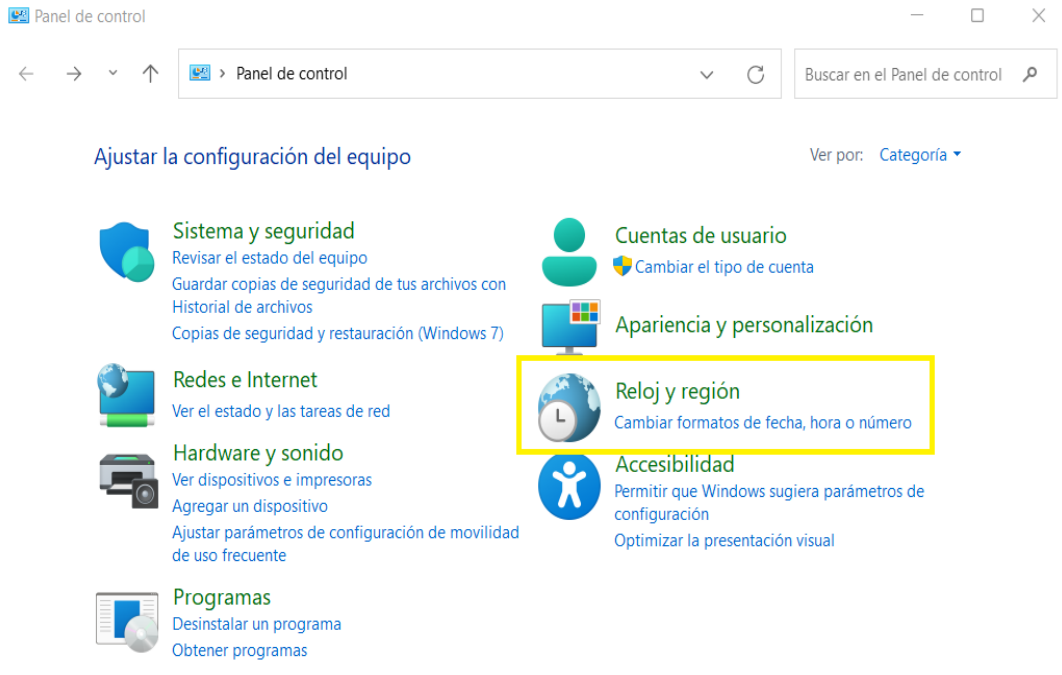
Panel de control

Panel de control

Buscar en el Panel de control

Ajustar la configuración del equipo

Ver por: Categoría

Sistema y seguridad
Revisar el estado del equipo
Guardar copias de seguridad de tus archivos con Historial de archivos
Copias de seguridad y restauración (Windows 7)

Redes e Internet
Ver el estado y las tareas de red

Hardware y sonido
Ver dispositivos e impresoras
Agregar un dispositivo
Ajustar parámetros de configuración de movilidad de uso frecuente

Programas
Desinstalar un programa
Obtener programas

Cuentas de usuario
Cambiar el tipo de cuenta

Apariencia y personalización

Reloj y región
Cambiar formatos de fecha, hora o número

Accesibilidad
Permitir que Windows sugiera parámetros de configuración
Optimizar la presentación visual